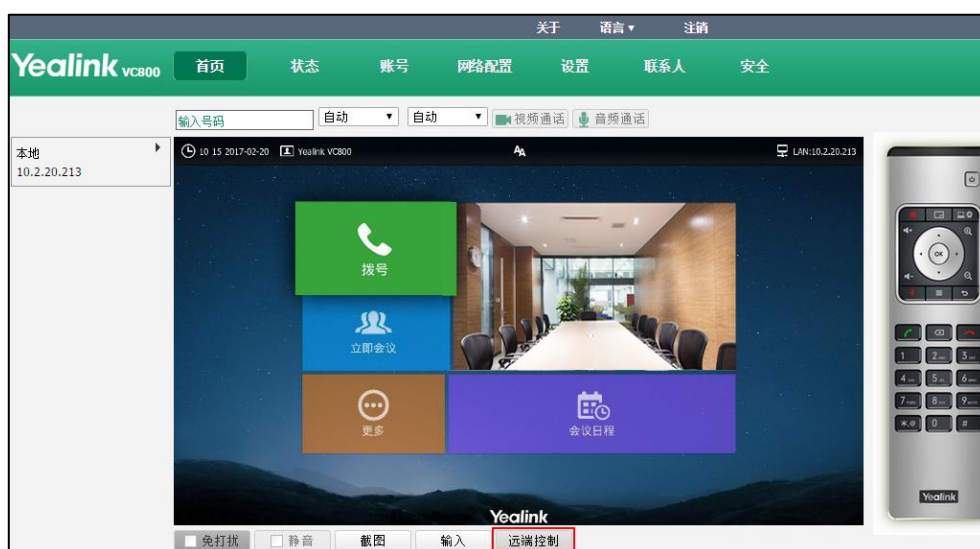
关于 语言 ▾ 注销

Yealink VC800

首页 状态 账号 网络配置 设置 联系人 安全

输入号码 自动 ▾ 自动 ▾ 视频通话 音频通话

本地
10.2.20.213

10 15 2017-02-20 Yealink VC800 LAN:10.2.20.213

拨号

立即会议

更多

会议日程

Yealink

免打扰 静音 截图 输入 远端控制

OK

1 2 3
4 5 6
7 8 9
*.@ 0 #

Yealink